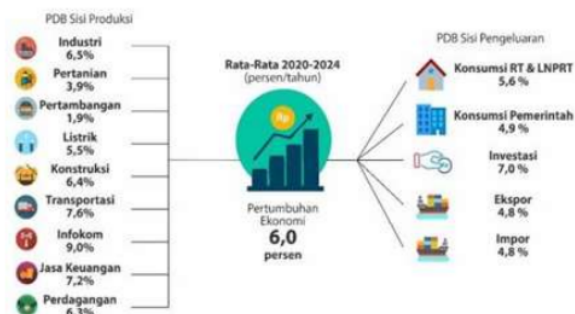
PDB Sisi Produksi

Industri
6,5%

Pertanian
3,9%

Pertambangan
1,9%

Listrik
5,5%

Konstruksi
6,4%

Transportasi
7,6%

Infokom
9,0%

Jasa Keuangan
7,2%

Perdagangan
6,3%

Rata-Rata 2020-2024
(persen/tahun)

Rp

Pertumbuhan Ekonomi
6,0
persen

PDB Sisi Pengeluaran

Konsumsi RT & LNPRT
5,6 %

Konsumsi Pemerintah
4,9 %

Investasi
7,0 %

Ekspor
4,8 %

Impor
4,8 %